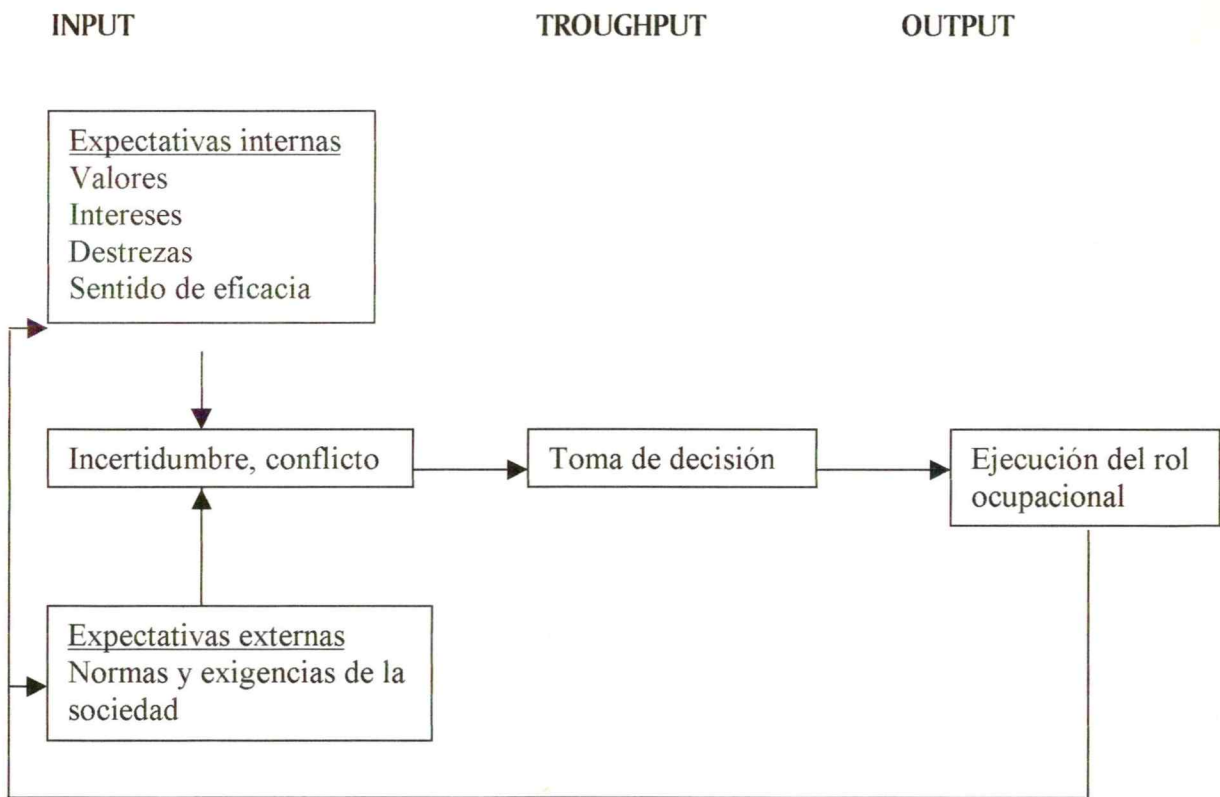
INPUT

TROUGHPUT

OUTPUT

Expectativas internas
Valores
Intereses
Destrezas
Sentido de eficacia

Incertidumbre, conflicto

Toma de decisión

Ejecución del rol ocupacional

Expectativas externas
Normas y exigencias de la sociedad